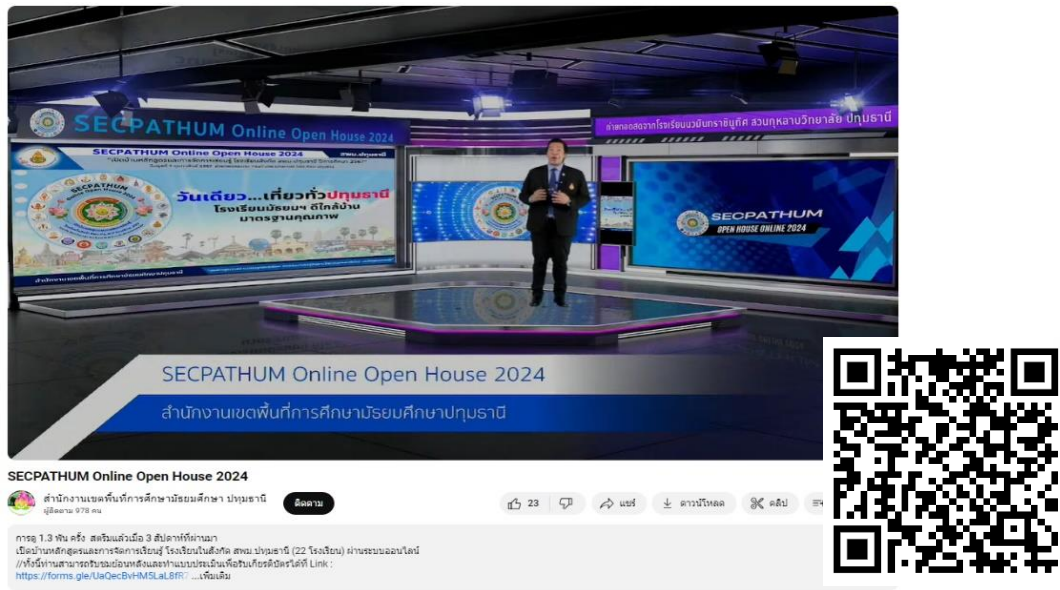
SECPATHUM Online Open House 2024

ถ่ายทอดสดจากโรงเรียนบดินทรเดชา (สิงห์ สิงหเสนี) ... ปทุมธานี

SECPATHUM Online Open House 2024

วันเดียว...เที่ยวทั่วปทุมธานี
โรงเรียนมัธยมฯ ดีใกล้บ้าน
มาตรฐานคุณภาพ

SECPATHUM
OPEN HOUSE ONLINE 2024

SECPATHUM Online Open House 2024
สำนักงานเขตพื้นที่การศึกษามัธยมศึกษาปทุมธานี

SECPATHUM Online Open House 2024

สำนักงานเขตพื้นที่การศึกษามัธยมศึกษา ปทุมธานี
ผู้ติดตาม 978 คน

ติดตาม

23

แชร์

ดาวน์โหลด

คลิป

การดู 1.3 พัน ครั้ง สตรีมแล้วเมื่อ 3 สัปดาห์ที่ผ่านมา
เปิดบ้านหลักสูตรและการจัดการเรียนรู้ โรงเรียนในสังกัด สพม. ปทุมธานี (22 โรงเรียน) ผ่านระบบออนไลน์
//ทั้งนี้ท่านสามารถรับชมย้อนหลังและทำแบบประเมินเพื่อรับเกียรติบัตรได้ที่ Link :
https://forms.gle/UaQecBvHM5LaL8fR7 ...เพิ่มเติม